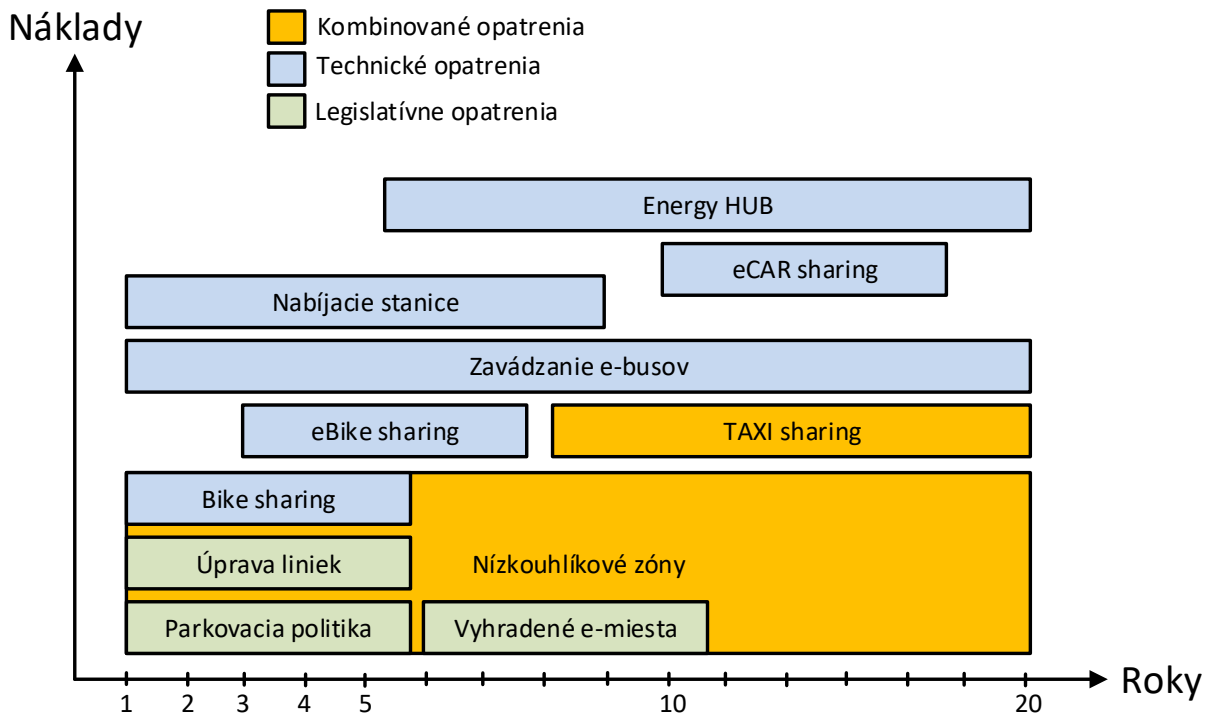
Náklady

Kombinované opatrenia
Technické opatrenia
Legislatívne opatrenia

Energy HUB
eCAR sharing
Nabíjacie stanice
Zavádzanie e-busov
eBike sharing
TAXI sharing
Bike sharing
Úprava liniek
Nízkouhlíkové zóny
Parkovacia politika
Vyhradené e-miesta

1 2 3 4 5 10 20
Roky